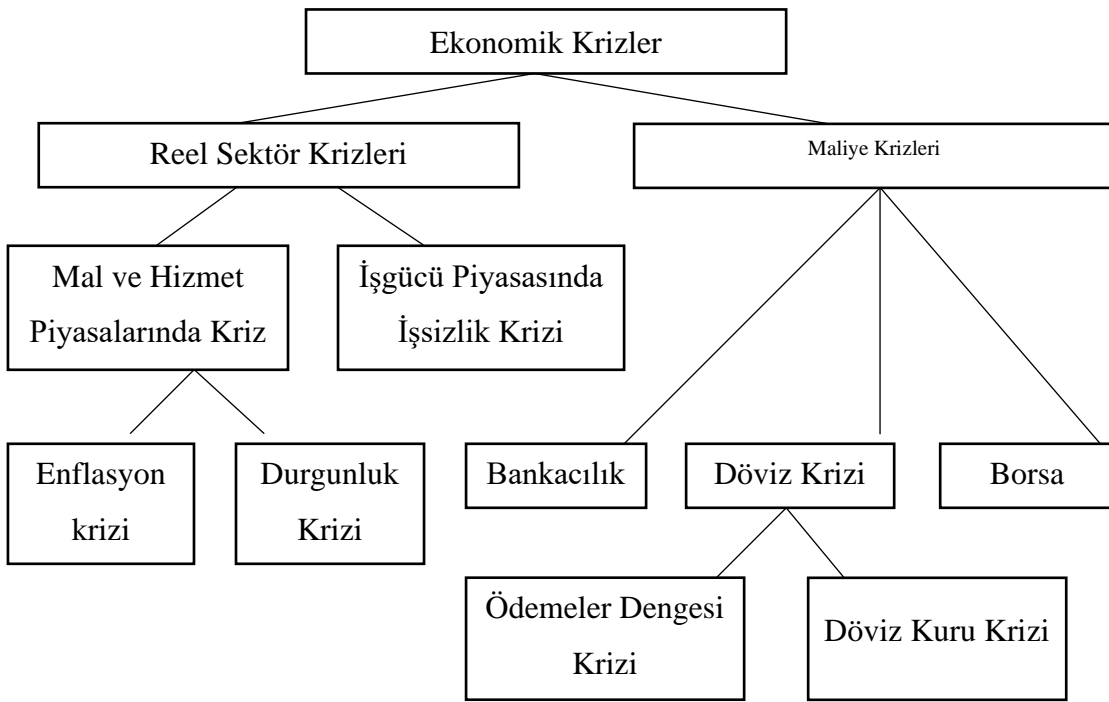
Ekonomik Krizler

Reel Sektör Krizleri

Maliye Krizleri

Mal ve Hizmet Piyasalarında Kriz

İşgücü Piyasasında İşsizlik Krizi

Enflasyon krizi

Durgunluk Krizi

Bankacılık

Döviz Krizi

Borsa

Ödemeler Dengesi Krizi

Döviz Kuru Krizi